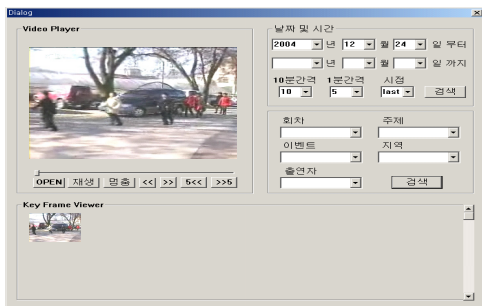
Dialog

Video Player

OPEN 재생 멈춤 << >> 5<< >>5

날짜 및 시간

2004 년 12 월 24 일 부터

년 월 일 까지

10분간격 1분간격 시점

10 5 last 검색

회차 주제

이벤트 지역

출연자

검색

Key Frame Viewer